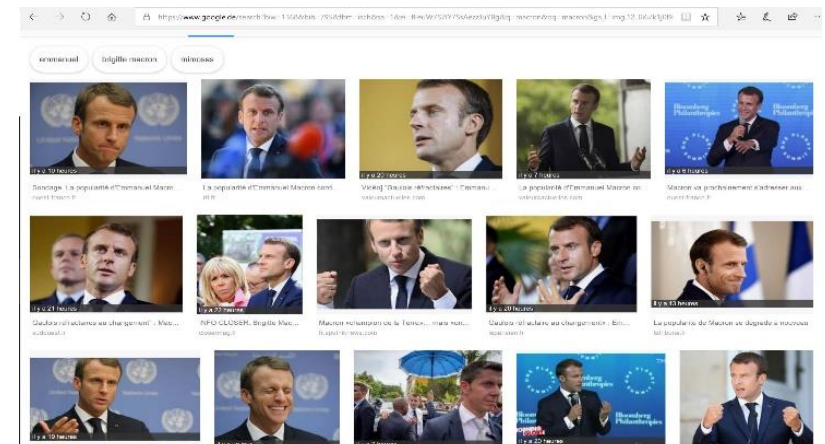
https://www.google.de/search?biw=1366&bih=...

emmanuel   brigitte macron   mimosas

Il y a 10 heures
Sondage. La popularité d'Emmanuel Macron ...
ouest-france.fr

La popularité d'Emmanuel Macron tomb...
rtl.fr

Il y a 20 heures
Vidéo "Gaulois réfractaires" : Emmanu...
valeursactuelles.com

Il y a 7 heures
La popularité d'Emmanuel Macron en ...
valeursactuelles.com

Macron va prochainement s'adresser aux ...
ouest-france.fr

Il y a 21 heures
Gaulois réfractaires au changement" : Mac...
sudouest.fr

Il y a 22 heures
INFO CLOSER. Brigitte Mac...
closermag.fr

Macron «champion de la Terre» : mais pour...
huffingtonpost.fr

Il y a 20 heures
Gaulois «réfractaires au changement» : Em...
leparisien.fr

Il y a 13 heures
La popularité de Macron se dégrade à nouveau
bfmtv.com

Il y a 10 heures

Il y a 25 heures